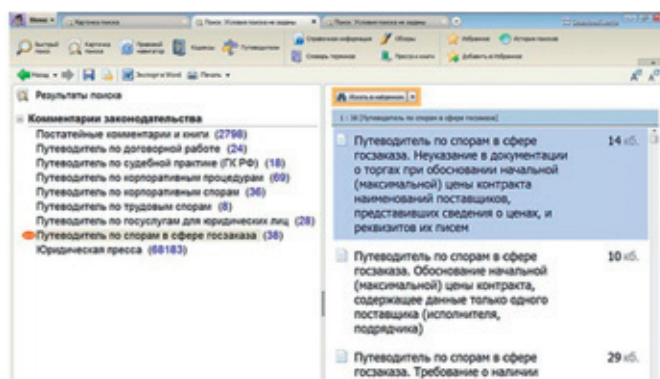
Меню | Карточка поиска | Поиск: Условия поиска не заданы | Поиск: Условия поиска не заданы

Быстрый поиск | Карточка поиска | Правовой навигатор | Кодексы | Путеводители | Справочная информация | Словарь терминов | Обзоры | Пресса и книги | Избранное | История поисков | Добавить в Избранное

Меню | Экспорт в Word | Печать

Результаты поиска

Комментарии законодательства
Постатейные комментарии и книги (2798)
Путеводитель по договорной работе (24)
Путеводитель по судебной практике (ГК РФ) (18)
Путеводитель по корпоративным процедурам (69)
Путеводитель по корпоративным спорам (36)
Путеводитель по трудовым спорам (8)
Путеводитель по госуслугам для юридических лиц (28)
Путеводитель по спорам в сфере госзаказа (38)
Юридическая пресса (68183)

Искать в найденном

1 : 38 [Путеводитель по спорам в сфере госзаказа]

Путеводитель по спорам в сфере госзаказа. Неуказание в документации о торгах при обосновании начальной (максимальной) цены контракта наименований поставщиков, представивших сведения о ценах, и реквизитов их писем 14 кб.

Путеводитель по спорам в сфере госзаказа. Обоснование начальной (максимальной) цены контракта, содержащее данные только одного поставщика (исполнителя, подрядчика) 10 кб.

Путеводитель по спорам в сфере госзаказа. Требование о наличии 29 кб.